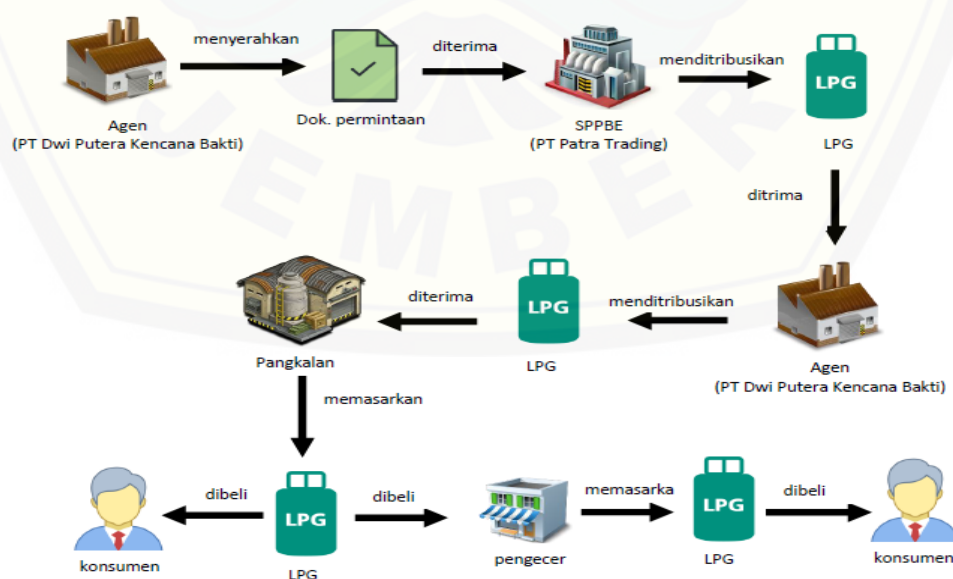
menyerahkan

Agen
(PT Dwi Putera Kencana Bakti)

Dok. permintaan

diterima

SPPBE
(PT Patra Trading)

menditribusikan

LPG

LPG

ditrima

Agen
(PT Dwi Putera Kencana Bakti)

menditribusikan

LPG

LPG

diterima

Pangkalan

memasarkan

LPG

LPG

dibeli

konsumen

dibeli

pengecer

memasarka

LPG

LPG

dibeli

konsumen